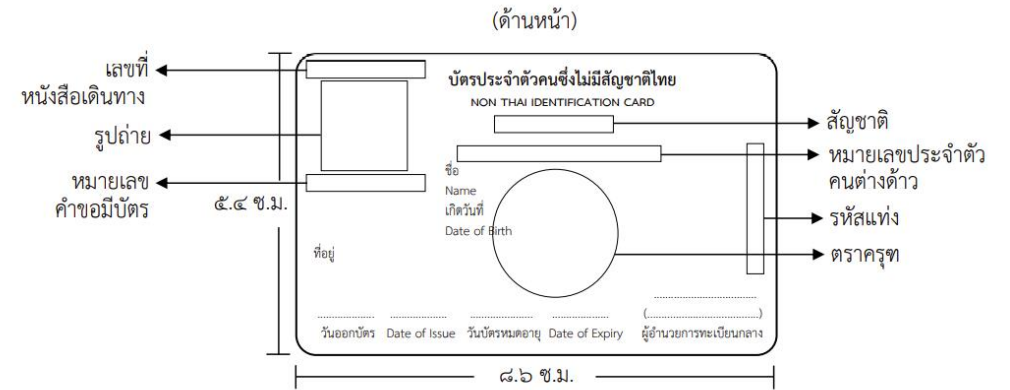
(ด้านหน้า)

เลขที่ หนังสือเดินทาง

รูปถ่าย

หมายเลข คำขอมีบัตร

๕.๔ ซ.ม.

บัตรประจำตัวคนซึ่งไม่มีสัญชาติไทย
NON THAI IDENTIFICATION CARD

ชื่อ
Name
เกิดวันที่
Date of Birth

ที่อยู่

สัญชาติ

หมายเลขประจำตัว คนต่างด้าว

รหัสแท่ง

ตราครุฑ

วันออกบัตร Date of Issue วันบัตรหมดอายุ Date of Expiry

(....................................)
ผู้อำนวยการทะเบียนกลาง

๘.๖ ซ.ม.